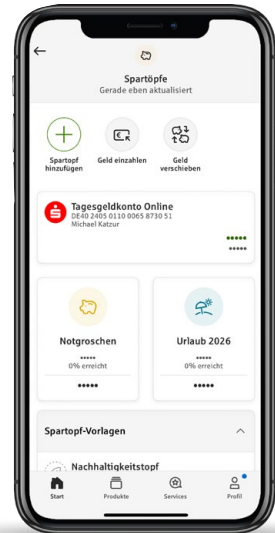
Spartöpfe
Gerade eben aktualisiert

Spartopf hinzufügen

Geld einzahlen

Geld verschieben

Tagesgeldkonto Online
DE40 2405 0110 0065 8730 51
Michael Katzur

•••••
•••••

Notgroschen
•••••
0% erreicht
•••••

Urlaub 2026
•••••
0% erreicht
•••••

Spartopf-Vorlagen

Nachhaltigkeitstopf

Start

Produkte

Services

Profil